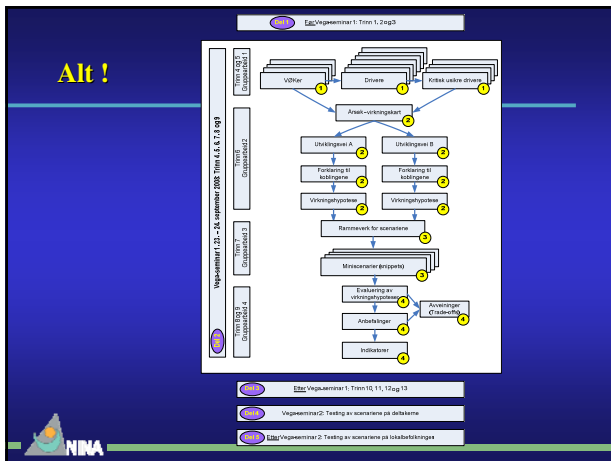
Del 1 FørVegaseminar 1: Trinn 1, 2 og 3

Alt !

Vega-seminar 1, 23. – 24. september 2008: Trinn 4, 5, 6, 7, 8 og 9

Trinn 4 og 5 Gruppearbeid 1

Trinn 6 Gruppearbeid 2

Trinn 7 Gruppearbeid 3

Trinn 8 og 9 Gruppearbeid 4

Del 2

VDKer 1

Drivere 1

Kritisk usikre drivere 1

Årsak–virkningskart 2

Utviklingsvei A 2

Utviklingsvei B 2

Forklaring til koblingene 2

Forklaring til koblingene 2

Virkningshypotese 2

Virkningshypotese 2

Rammeverk for scenariene 3

Miniscenarier (snippets) 3

Evaluering av virkningshypoteser 4

Avveininger (Trade-offs) 4

Anbefalinger 4

Indikatorer 4

Del 3 Etter Vegaseminar 1: Trinn 10, 11, 12 og 13

Del 4 Vegaseminar 2: Testing av scenariene på deltakerne

Del 5 EtterVegaseminar 2: Testing av scenariene på lokalbefolkningen

NINA